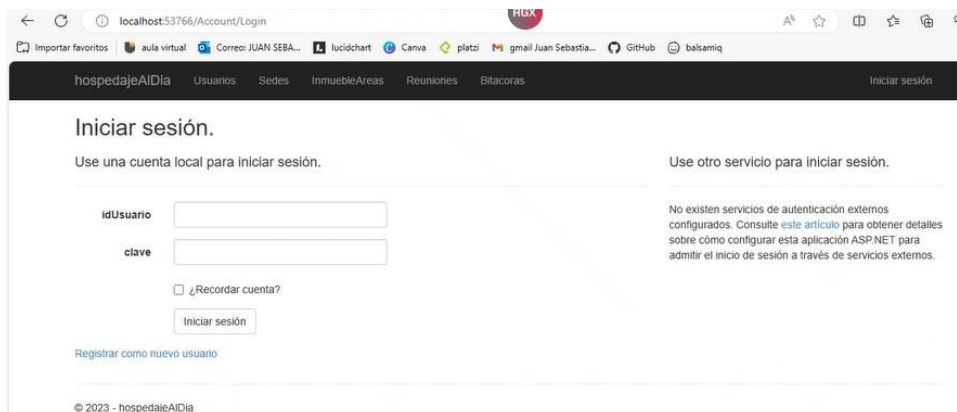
localhost:53766/Account/Login

Importar favoritos | aula virtual Correo: JUAN SEBA... lucidchart Canva platzi gmail Juan Sebastia... GitHub balsamiq

hospedajeAlDia Usuarios Sedes InmuebleAreas Reuniones Bitacoras Iniciar sesión

Iniciar sesión.

Use una cuenta local para iniciar sesión.

idUsuario

clave

¿Recordar cuenta?

Iniciar sesión

Registrar como nuevo usuario

Use otro servicio para iniciar sesión.

No existen servicios de autenticación externos configurados. Consulte este artículo para obtener detalles sobre cómo configurar esta aplicación ASP.NET para admitir el inicio de sesión a través de servicios externos.

© 2023 - hospedajeAlDia